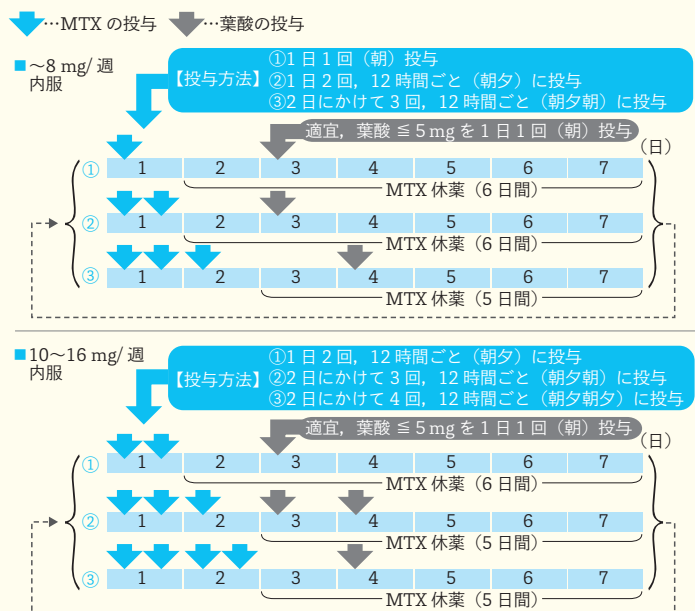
…MTX の投与　…葉酸の投与

■～8 mg/ 週内服

【投与方法】①1 日 1 回（朝）投与
②1 日 2 回，12 時間ごと（朝夕）に投与
③2 日にかけて 3 回，12 時間ごと（朝夕朝）に投与

適宜，葉酸 ≦ 5 mg を 1 日 1 回（朝）投与

（日）

| | | | | | | | |
|---|---|---|---|---|---|---|---|
| ① | 1 | 2 | 3 | 4 | 5 | 6 | 7 |

MTX 休薬（6 日間）

| | | | | | | | |
|---|---|---|---|---|---|---|---|
| ② | 1 | 2 | 3 | 4 | 5 | 6 | 7 |

MTX 休薬（6 日間）

| | | | | | | | |
|---|---|---|---|---|---|---|---|
| ③ | 1 | 2 | 3 | 4 | 5 | 6 | 7 |

MTX 休薬（5 日間）

■10～16 mg/ 週内服

【投与方法】①1 日 2 回，12 時間ごと（朝夕）に投与
②2 日にかけて 3 回，12 時間ごと（朝夕朝）に投与
③2 日にかけて 4 回，12 時間ごと（朝夕朝夕）に投与

適宜，葉酸 ≦ 5 mg を 1 日 1 回（朝）投与

（日）

| | | | | | | | |
|---|---|---|---|---|---|---|---|
| ① | 1 | 2 | 3 | 4 | 5 | 6 | 7 |

MTX 休薬（6 日間）

| | | | | | | | |
|---|---|---|---|---|---|---|---|
| ② | 1 | 2 | 3 | 4 | 5 | 6 | 7 |

MTX 休薬（5 日間）

| | | | | | | | |
|---|---|---|---|---|---|---|---|
| ③ | 1 | 2 | 3 | 4 | 5 | 6 | 7 |

MTX 休薬（5 日間）